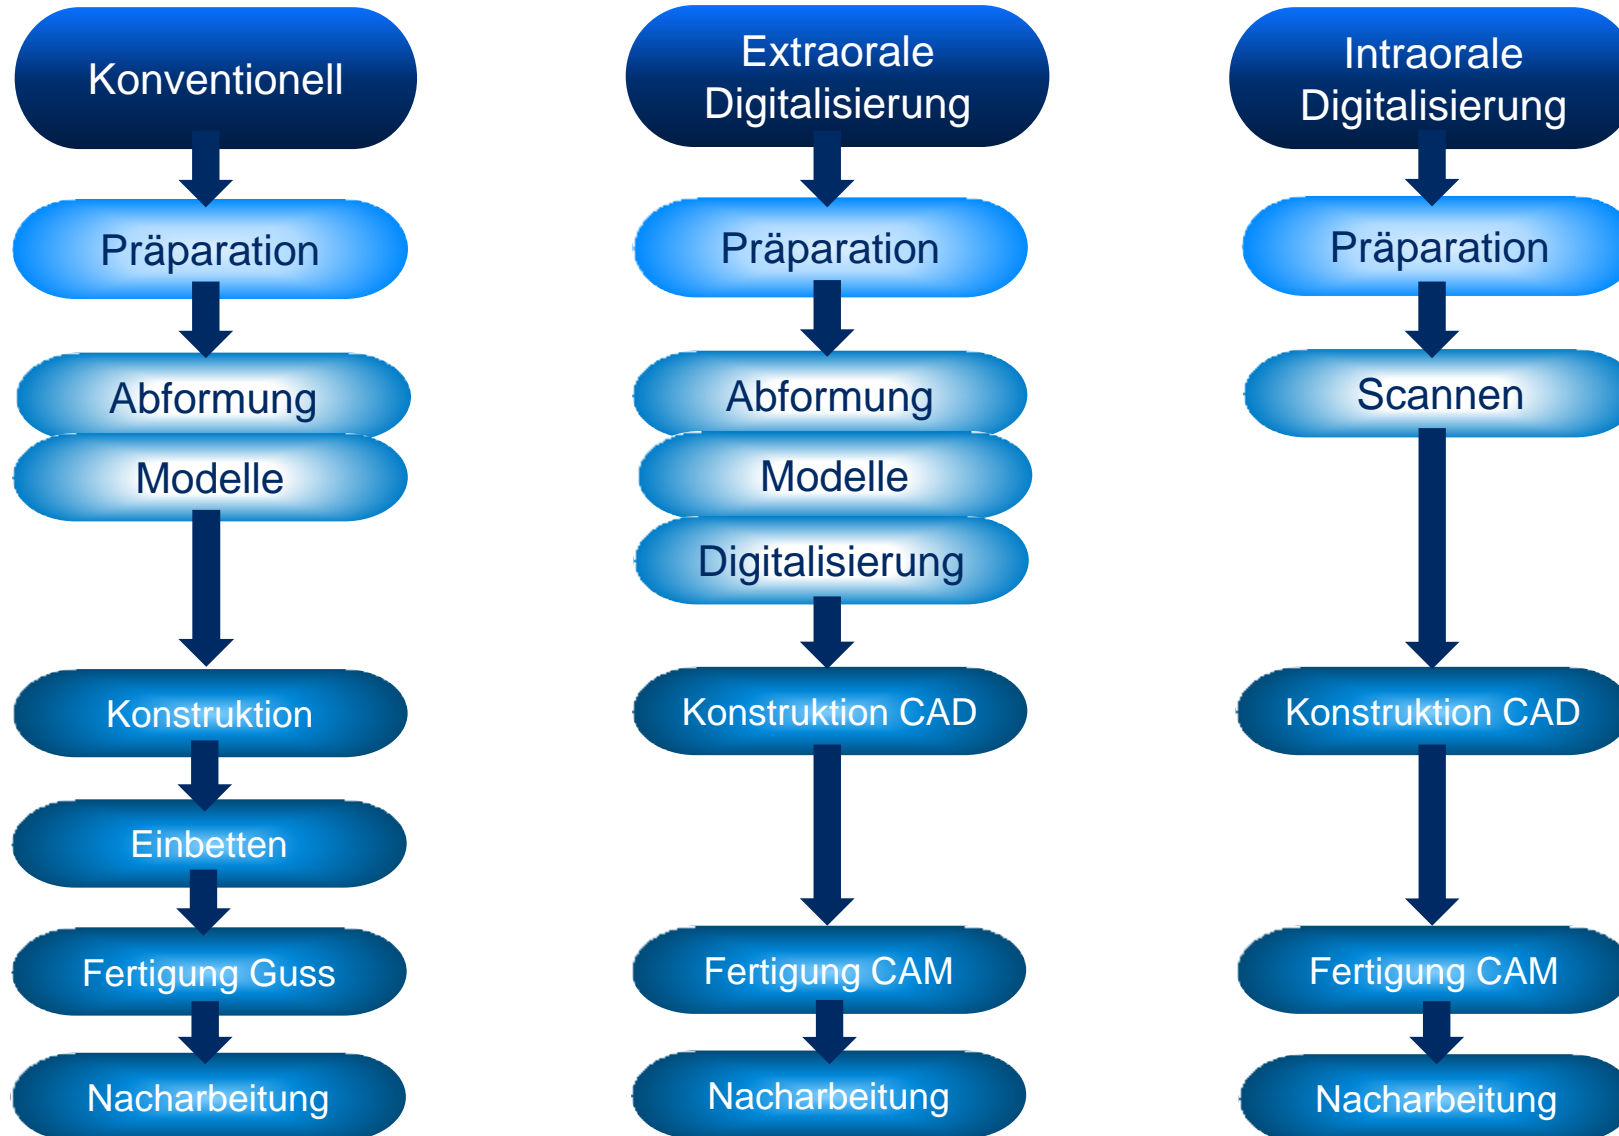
Konventionell

Präparation

Abformung

Modelle

Konstruktion

Einbetten

Fertigung Guss

Nacharbeitung

Extraorale Digitalisierung

Präparation

Abformung

Modelle

Digitalisierung

Konstruktion CAD

Fertigung CAM

Nacharbeitung

Intraorale Digitalisierung

Präparation

Scannen

Konstruktion CAD

Fertigung CAM

Nacharbeitung